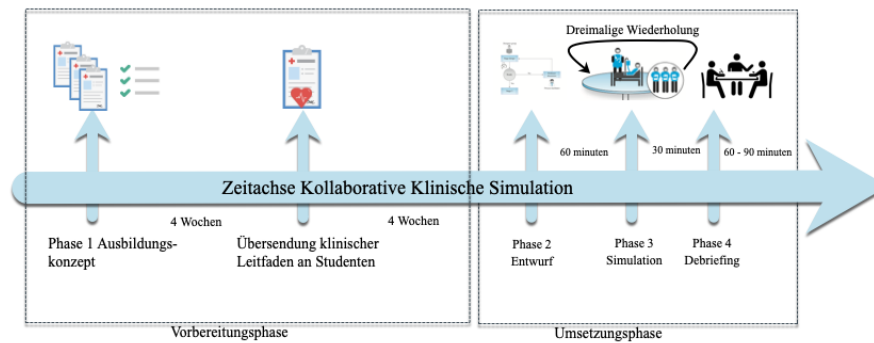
Dreimalige Wiederholung

60 minuten

30 minuten

60 - 90 minuten

Zeitachse Kollaborative Klinische Simulation

4 Wochen

4 Wochen

Phase 1 Ausbildungskonzept

Übersendung klinischer Leitfaden an Studenten

Phase 2 Entwurf

Phase 3 Simulation

Phase 4 Debriefing

Vorbereitungsphase

Umsetzungsphase